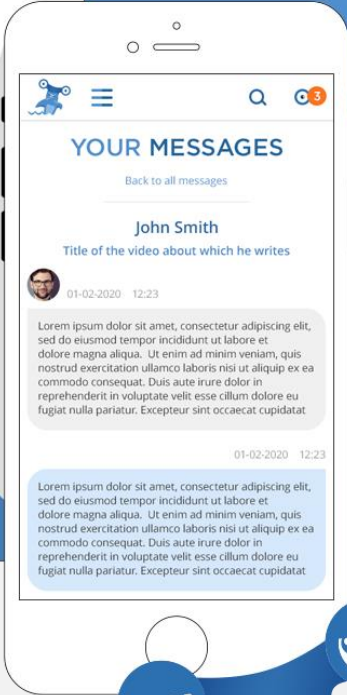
3

YOUR MESSAGES

Back to all messages

John Smith

Title of the video about which he writes

01-02-2020 12:23

Lorem ipsum dolor sit amet, consectetur adipiscing elit, sed do eiusmod tempor incididunt ut labore et dolore magna aliqua. Ut enim ad minim veniam, quis nostrud exercitation ullamco laboris nisi ut aliquip ex ea commodo consequat. Duis aute irure dolor in reprehenderit in voluptate velit esse cillum dolore eu fugiat nulla pariatur. Excepteur sint occaecat cupidatat

01-02-2020 12:23

Lorem ipsum dolor sit amet, consectetur adipiscing elit, sed do eiusmod tempor incididunt ut labore et dolore magna aliqua. Ut enim ad minim veniam, quis nostrud exercitation ullamco laboris nisi ut aliquip ex ea commodo consequat. Duis aute irure dolor in reprehenderit in voluptate velit esse cillum dolore eu fugiat nulla pariatur. Excepteur sint occaecat cupidatat